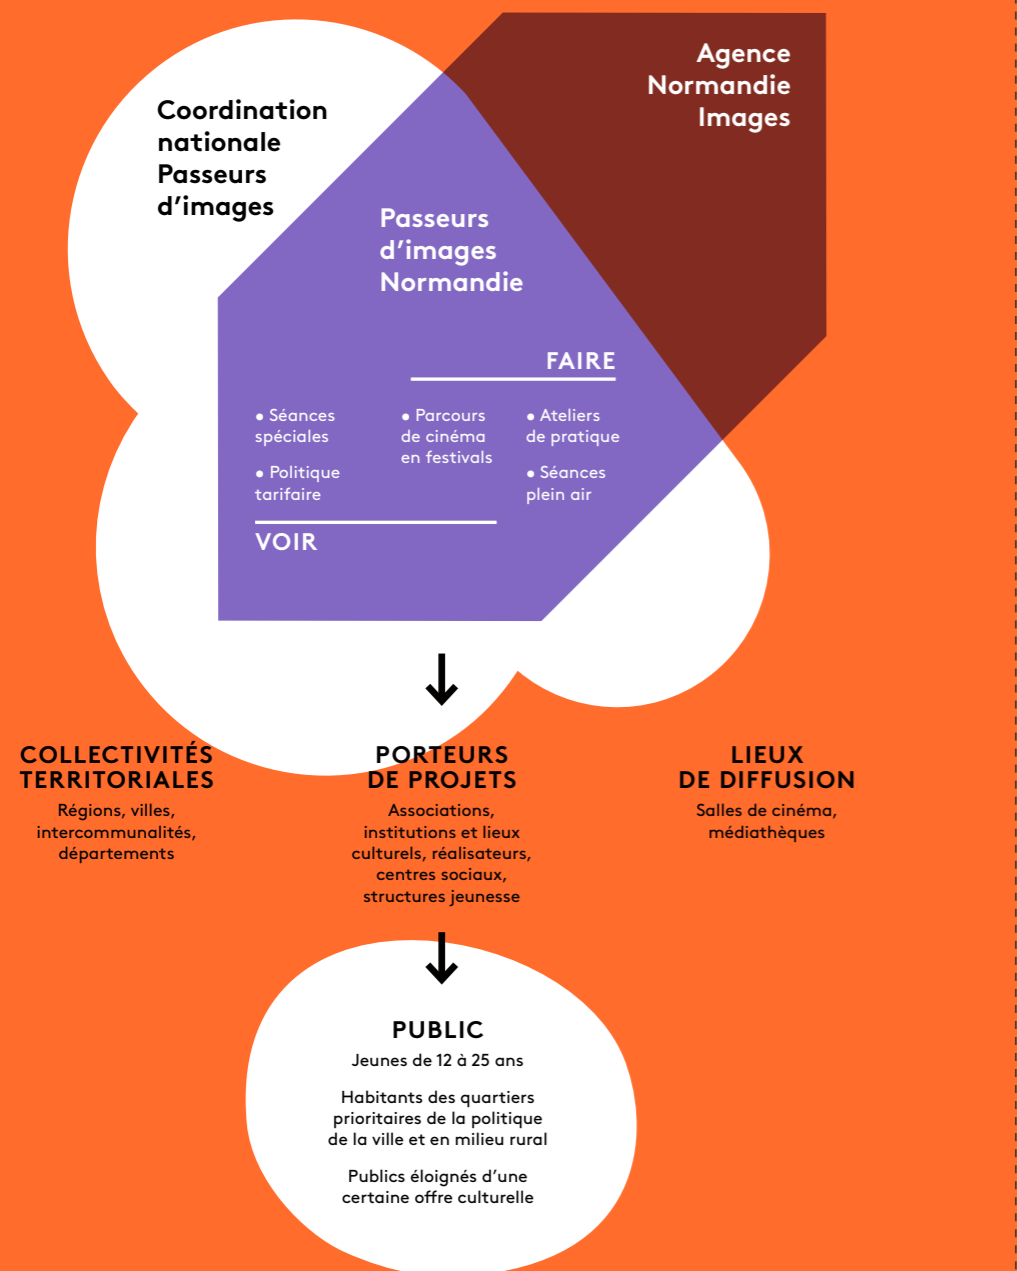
Coordination nationale Passeurs d’images

Agence Normandie Images

Passeurs d’images Normandie

FAIRE

• Séances spéciales

• Politique tarifaire

• Parcours de cinéma en festivals

• Ateliers de pratique

• Séances plein air

VOIR

COLLECTIVITÉS TERRITORIALES

Régions, villes, intercommunalités, départements

PORTEURS DE PROJETS

Associations, institutions et lieux culturels, réalisateurs, centres sociaux, structures jeunesse

LIEUX DE DIFFUSION

Salles de cinéma, médiathèques

PUBLIC

Jeunes de 12 à 25 ans

Habitants des quartiers prioritaires de la politique de la ville et en milieu rural

Publics éloignés d’une certaine offre culturelle